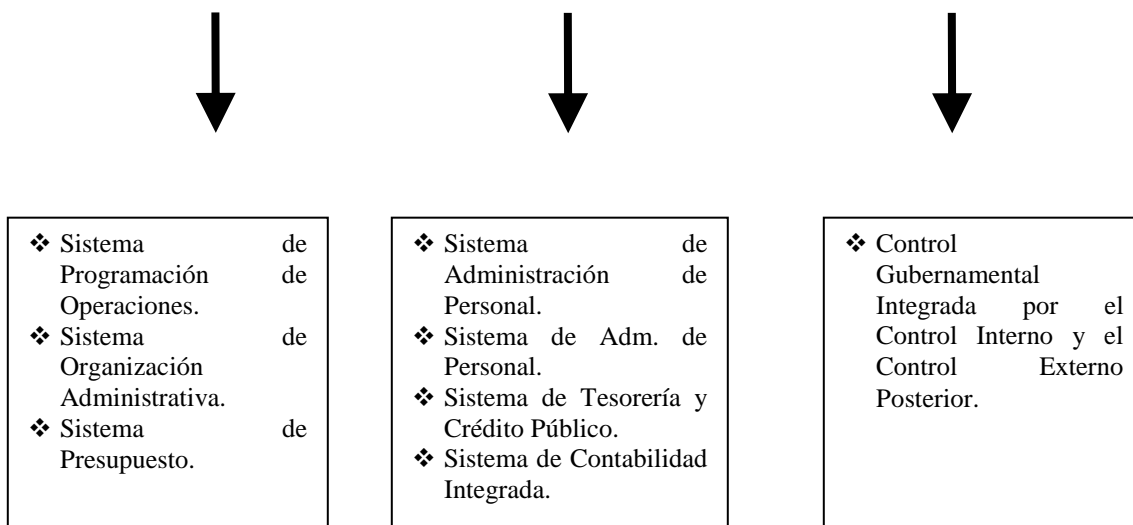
❖ Sistema de Programación de Operaciones.
❖ Sistema de Organización Administrativa.
❖ Sistema de Presupuesto.

❖ Sistema de Administración de Personal.
❖ Sistema de Adm. de Personal.
❖ Sistema de Tesorería y Crédito Público.
❖ Sistema de Contabilidad Integrada.

❖ Control Gubernamental Integrada por el Control Interno y el Control Externo Posterior.